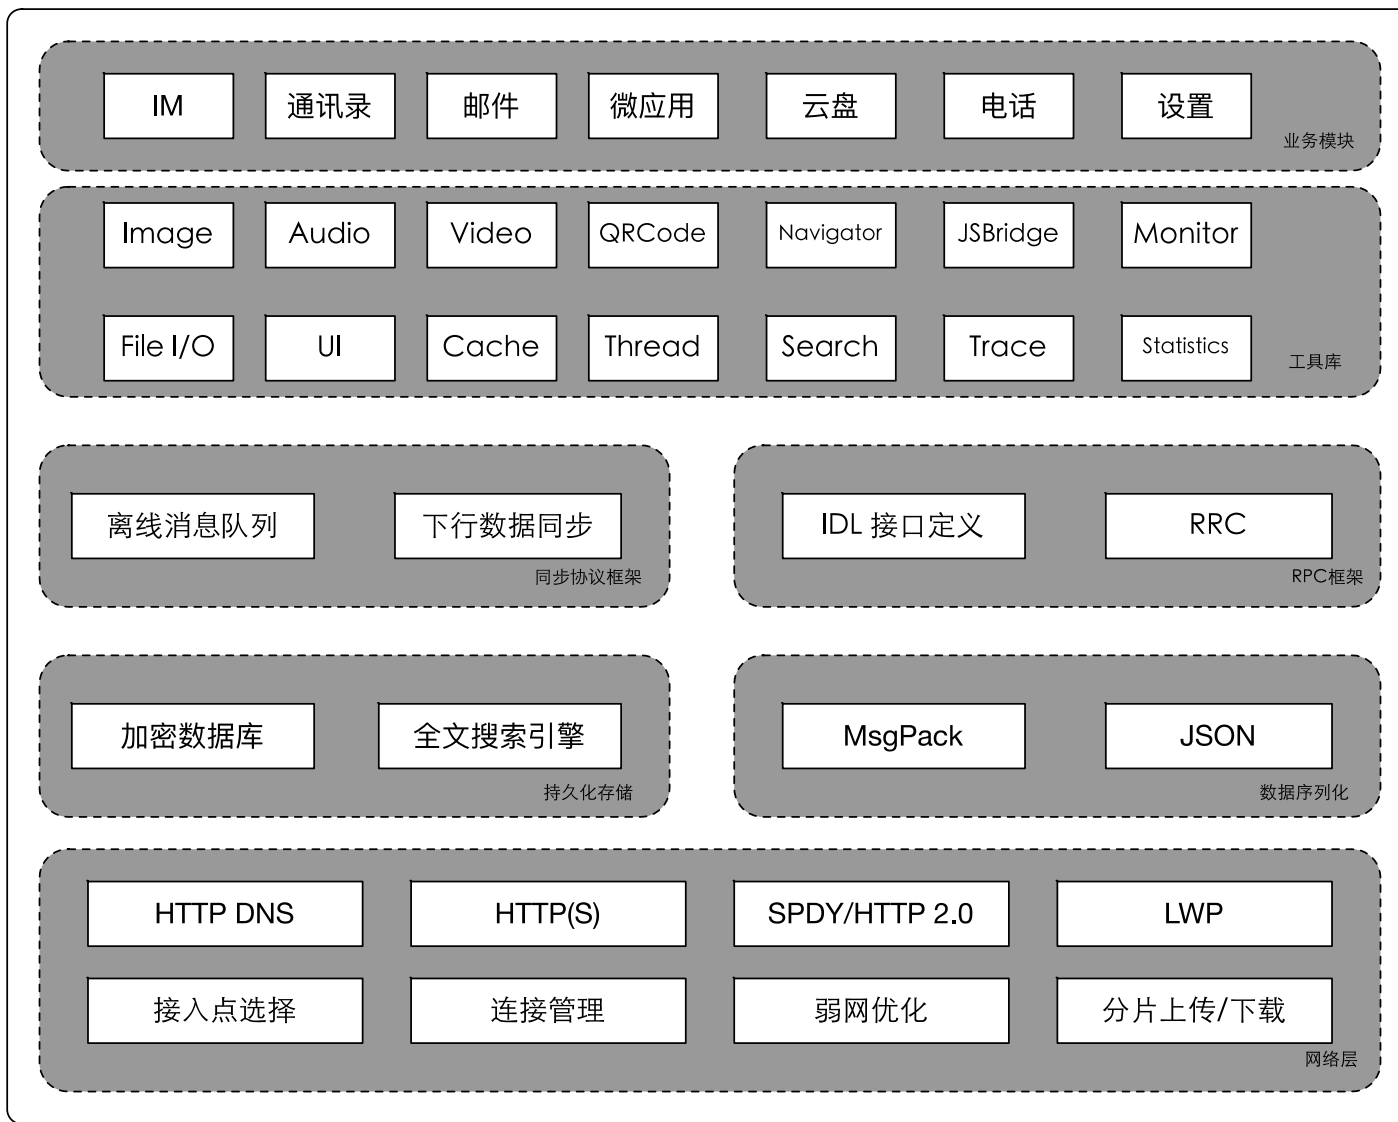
IM 通讯录 邮件 微应用 云盘 电话 设置

业务模块

Image Audio Video QRCode Navigator JSBridge Monitor

File I/O UI Cache Thread Search Trace Statistics

工具库

离线消息队列 下行数据同步

同步协议框架

IDL 接口定义 RRC

RPC框架

加密数据库 全文搜索引擎

持久化存储

MsgPack JSON

数据序列化

HTTP DNS HTTP(S) SPDY/HTTP 2.0 LWP

接入点选择 连接管理 弱网优化 分片上传/下载

网络层